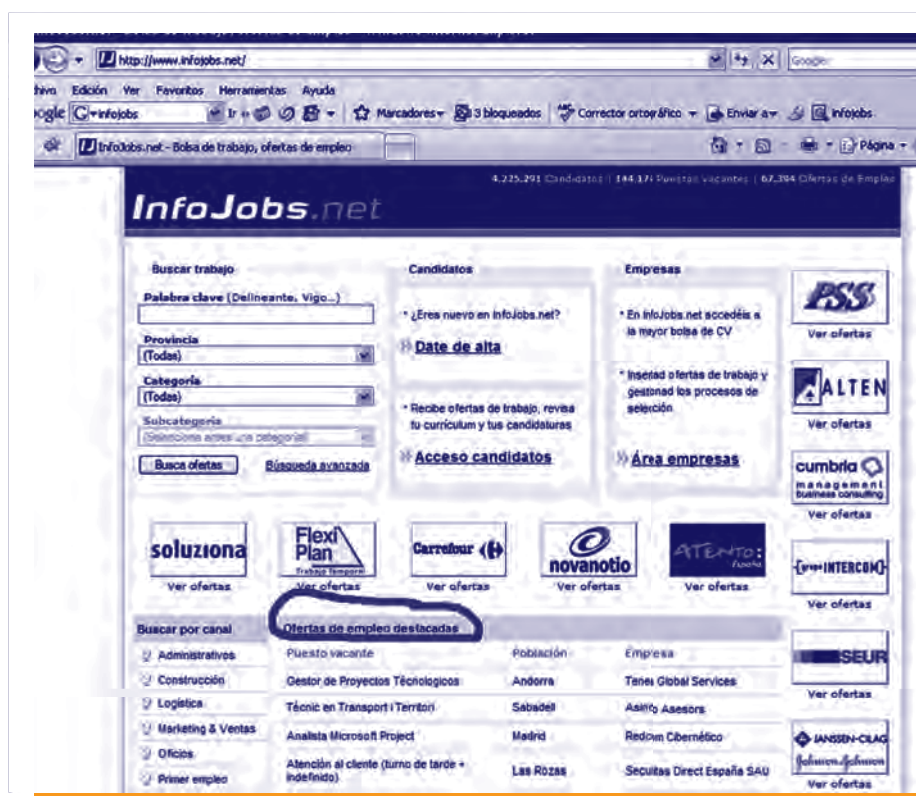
http://www.infojobs.net/

Google

hivo Edición Ver Favoritos Herramientas Ayuda

oogle G▾infojobs Ir Marcadores▾ 3 bloqueados Corrector ortográfico ▾ Enviar a▾ infojobs

InfoJobs.net - Bolsa de trabajo, ofertas de empleo

Página ▾

4.225.291 Candidatos | 144.171 Puestos vacantes | 67.394 Ofertas de Empleo

InfoJobs.net

Buscar trabajo

Palabra clave (Delineante, Vigo...)

Provincia
(Todas)

Categoría
(Todas)

Subcategoría
Seleccione antes una categoría

Busca ofertas

Búsqueda avanzada

Candidatos

* ¿Eres nuevo en InfoJobs.net?

Date de alta

* Recibe ofertas de trabajo, revisa tu currículum y tus candidaturas

Acceso candidatos

Empresas

* En InfoJobs.net accedéis a la mayor bolsa de CV

* Insertad ofertas de trabajo y gestionad los procesos de selección

Área empresas

PSS
Ver ofertas

ALTEN
Ver ofertas

cumbria management business consulting
Ver ofertas

INTERCOM
Ver ofertas

SEUR
Ver ofertas

JANSSEN-CILAG
Johnson & Johnson
Ver ofertas

soluziona
Ver ofertas

Flexi Plan
Trabajo Temporal
Ver ofertas

Carrefour
Ver ofertas

novanotio
Ver ofertas

ATENTO España
Ver ofertas

Buscar por canal

Administrativos
Construcción
Logística
Marketing & Ventas
Oficios
Primer empleo

Ofertas de empleo destacadas

| Puesto vacante | Población | Empresa |
|---|---|---|
| Gestor de Proyectos Tecnológicos | Andorra | Tenes Global Services |
| Tècnic en Transport i Territori | Sabadell | Asinfo Asesors |
| Analista Microsoft Project | Madrid | Redom Cibernético |
| Atención al cliente (turno de tarde + indefinido) | Las Rozas | Securitas Direct España SAU |